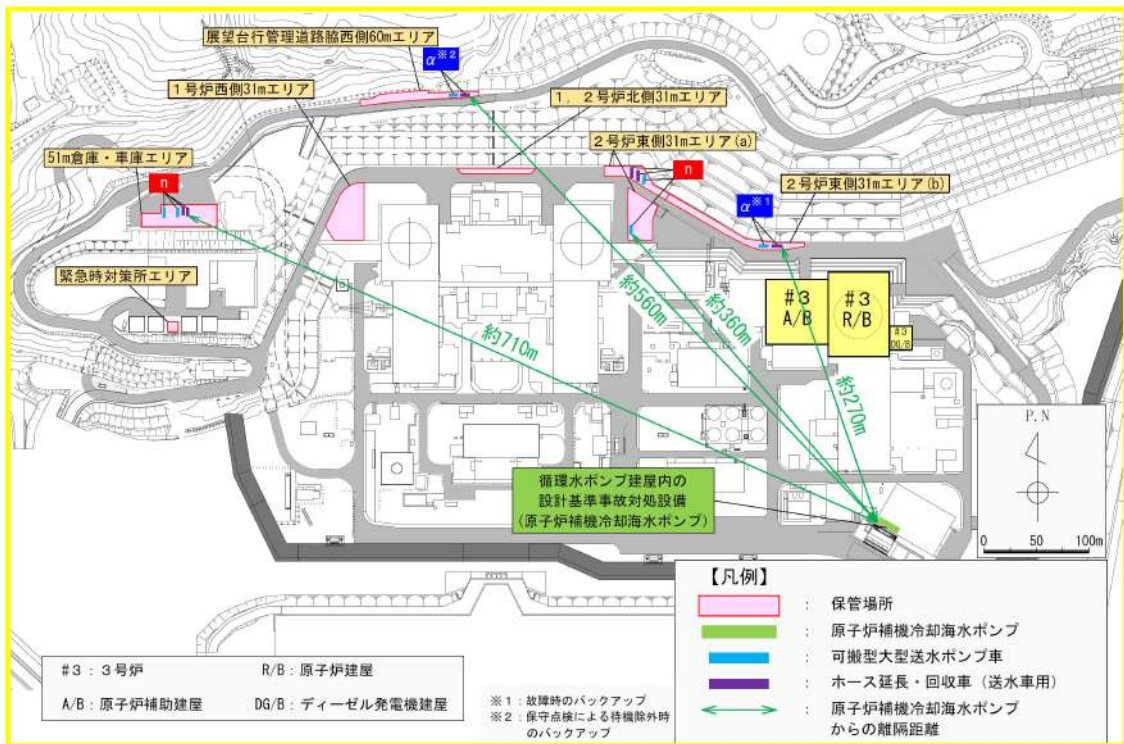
展望台行管理道路脇西側60mエリア

$\alpha^{※2}$

1号炉西側31mエリア

1，2号炉北側31mエリア

2号炉東側31mエリア(a)

51m倉庫・車庫エリア

n

n

$\alpha^{※1}$

2号炉東側31mエリア(b)

緊急時対策所エリア

約560m

約360m

#3 A/B

#3 R/B

#3 DG/B

約710m

約270m

P.N

0 50 100m

循環水ポンプ建屋内の設計基準事故対処設備（原子炉補機冷却海水ポンプ）

【凡例】

：保管場所

：原子炉補機冷却海水ポンプ

：可搬型大型送水ポンプ車

：ホース延長・回収車（送水車用）

：原子炉補機冷却海水ポンプからの離隔距離

#3：3号炉

R/B：原子炉建屋

A/B：原子炉補助建屋

DG/B：ディーゼル発電機建屋

※1：故障時のバックアップ
※2：保守点検による待機除外時のバックアップ